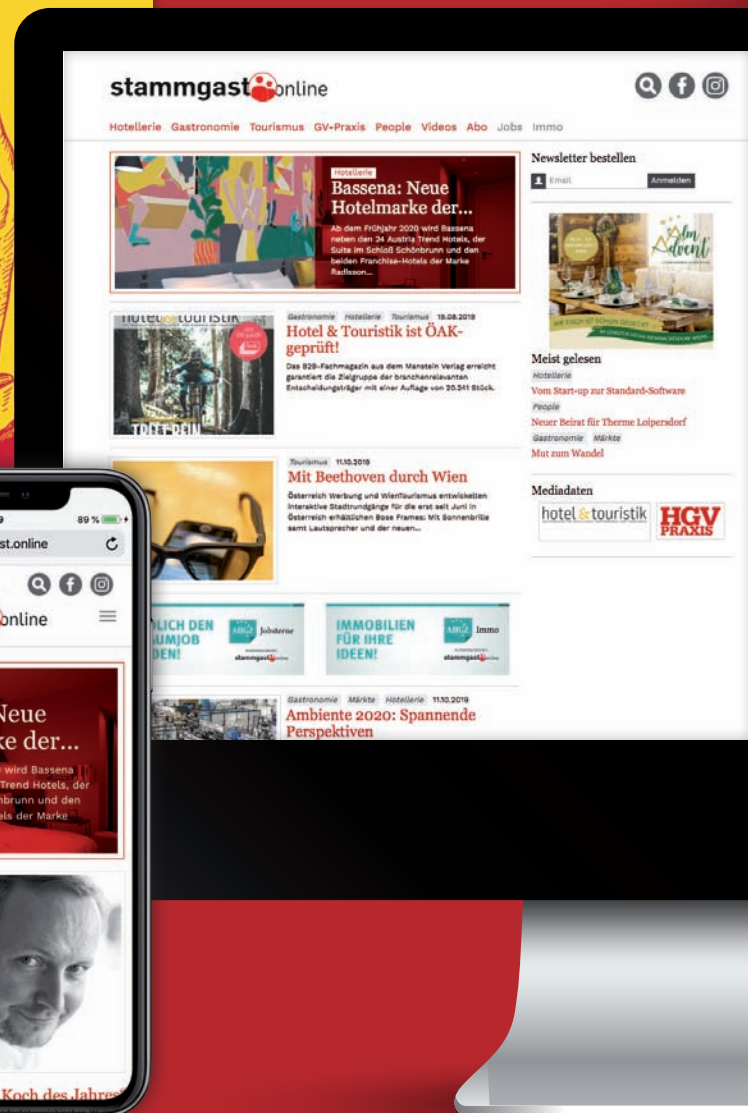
stammgast online

Hotellerie Gastronomie Tourismus GV-Praxis People Videos Abo Jobs Immo

Hotellerie

Bassena: Neue Hotelmarke der...

Ab dem Frühjahr 2020 wird Bassena neben den 34 Austria Trend Hotels, der Suite im Schloß Schönbrunn und den beiden Franchise-Hotels der Marke Radisson...

Gastronomie Hotellerie Tourismus 19.08.2019

Hotel & Touristik ist ÖAK-geprüft!

Das B2B-Fachmagazin aus dem Manstein Verlag erreicht garantiert die Zielgruppe der branchenrelevanten Entscheidungsträger mit einer Auflage von 20.341 Stück.

Tourismus 11.10.2019

Mit Beethoven durch Wien

Österreich Werbung und WienTourismus entwickelten interaktive Stadtrundgänge für die erst seit Juni in Österreich erhältlichen Bose Frames: Mit Sonnenbrille samt Lautsprecher und der neuen...

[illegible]LICH DEN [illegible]UMJOB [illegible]DEN! Jobsterne stammgast online

IMMOBILIEN FÜR IHRE IDEEN! Immo stammgast online

Gastronomie Märkte Hotellerie 11.10.2019

Ambiente 2020: Spannende Perspektiven

Newsletter bestellen

Email Anmelden

Alm Advent

Meist gelesen

Hotellerie

Vom Start-up zur Standard-Software

People

Neuer Beirat für Therme Loipersdorf

Gastronomie Märkte

Mut zum Wandel

Mediadaten

hotel & touristik

HGV PRAXIS

89 %

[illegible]st.online

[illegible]nline

Neue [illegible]ke der...

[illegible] wird Bassena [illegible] Trend Hotels, der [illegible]nbrunn und den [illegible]els der Marke

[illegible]Koch des Jahres